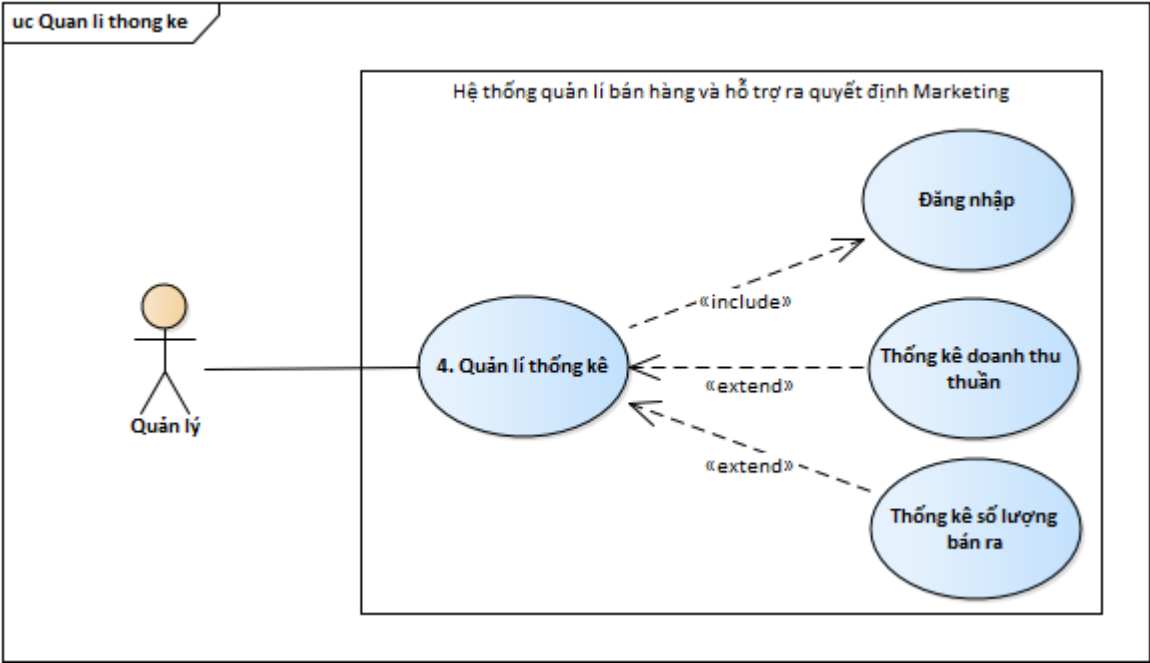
uc Quan li thong ke

Hệ thống quản lí bán hàng và hỗ trợ ra quyết định Marketing

Đăng nhập

«include»

4. Quản lí thống kê

Thống kê doanh thu thuần

«extend»

«extend»

Thống kê số lượng bán ra

Quản lý